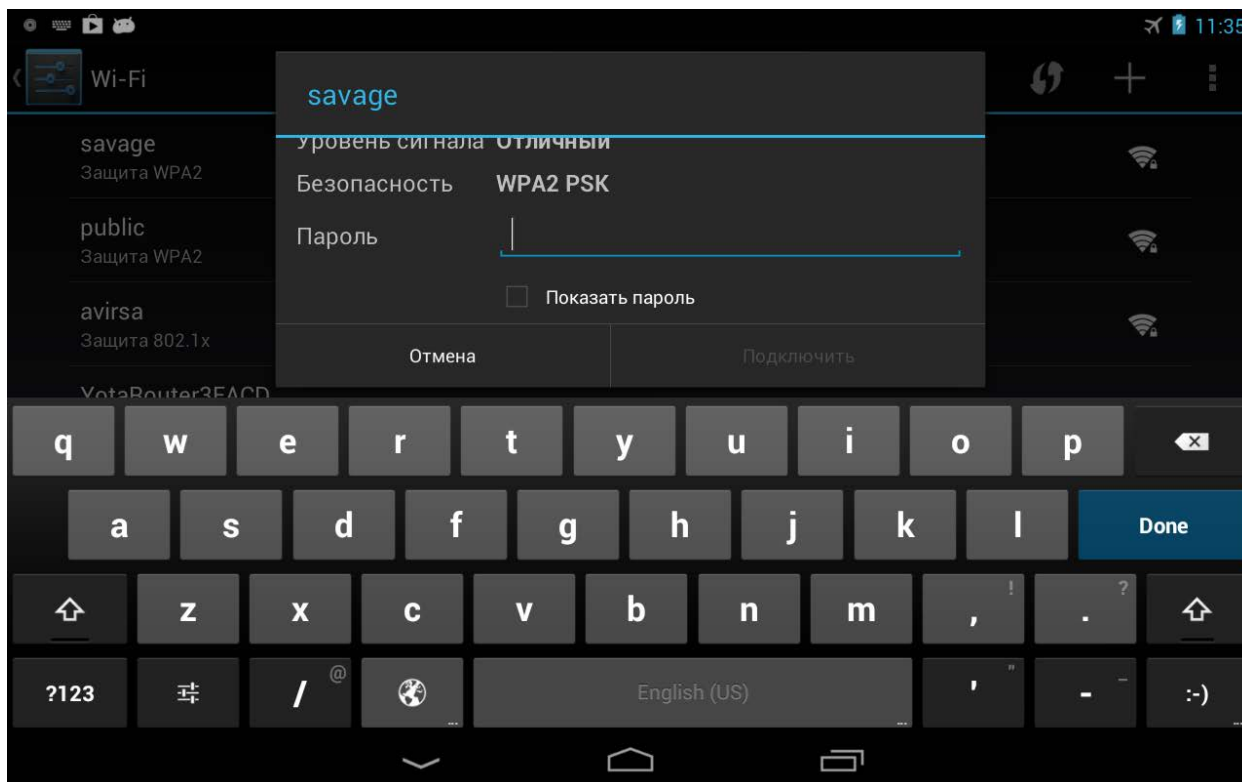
11:35

Wi-Fi

savage
Защита WPA2

public
Защита WPA2

avirsa
Защита 802.1x

YotaRouter3EACD

savage

Уровень сигнала Отличный

Безопасность WPA2 PSK

Пароль

Показать пароль

Отмена

Подключить

q w e r t y u i o p

a s d f g h j k l Done

z x c v b n m , ! . ?

?123 / @ English (US) ' " - _ :-)